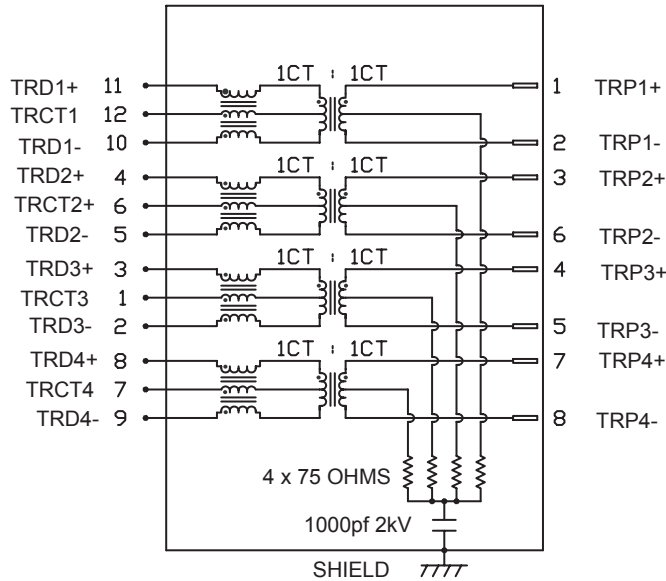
TRD1+ 11
TRCT1 12
TRD1- 10
TRD2+ 4
TRCT2+ 6
TRD2- 5
TRD3+ 3
TRCT3 1
TRD3- 2
TRD4+ 8
TRCT4 7
TRD4- 9

1CT : 1CT
1CT : 1CT
1CT : 1CT
1CT : 1CT

1 TRP1+
2 TRP1-
3 TRP2+
6 TRP2-
4 TRP3+
5 TRP3-
7 TRP4+
8 TRP4-

4 x 75 OHMS
1000pf 2kV
SHIELD